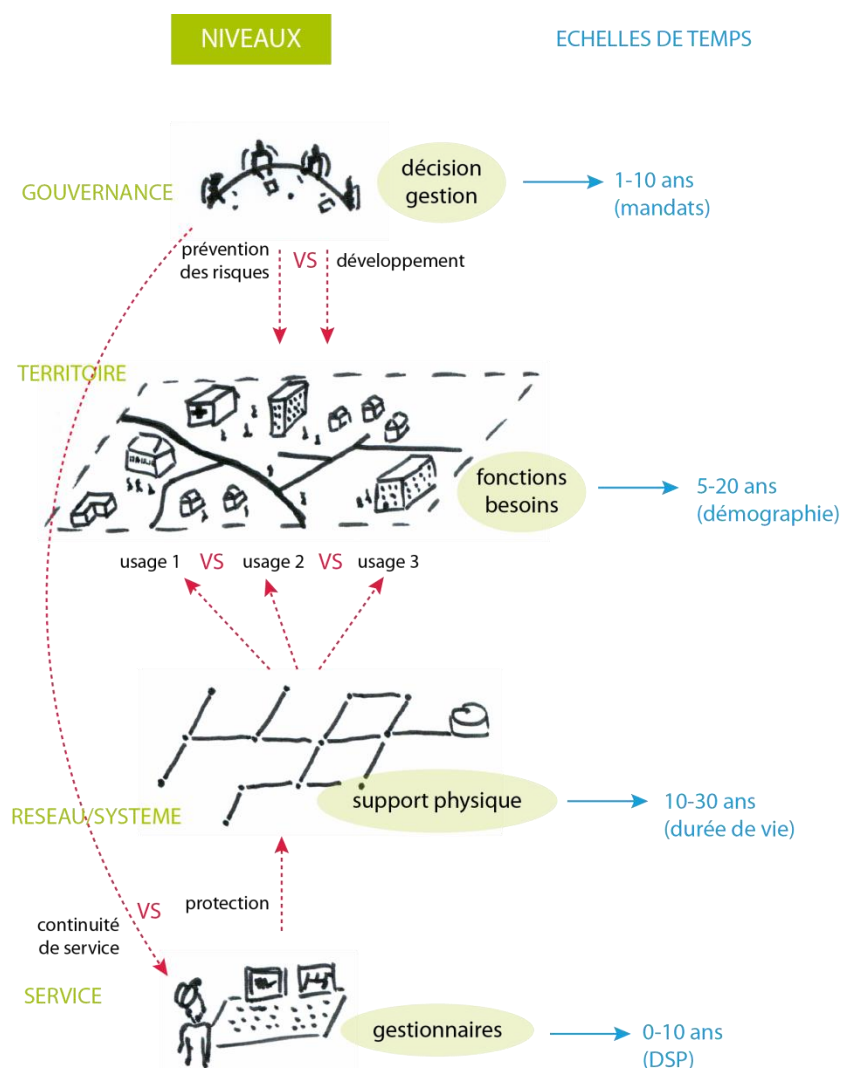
NIVEAUX

ECHELLES DE TEMPS

GOUVERNANCE

décision gestion

1-10 ans (mandats)

prévention des risques VS développement

TERRITOIRE

fonctions besoins

5-20 ans (démographie)

usage 1 VS usage 2 VS usage 3

RESEAU/SYSTEME

support physique

10-30 ans (durée de vie)

continuité de service VS protection

SERVICE

gestionnaires

0-10 ans (DSP)